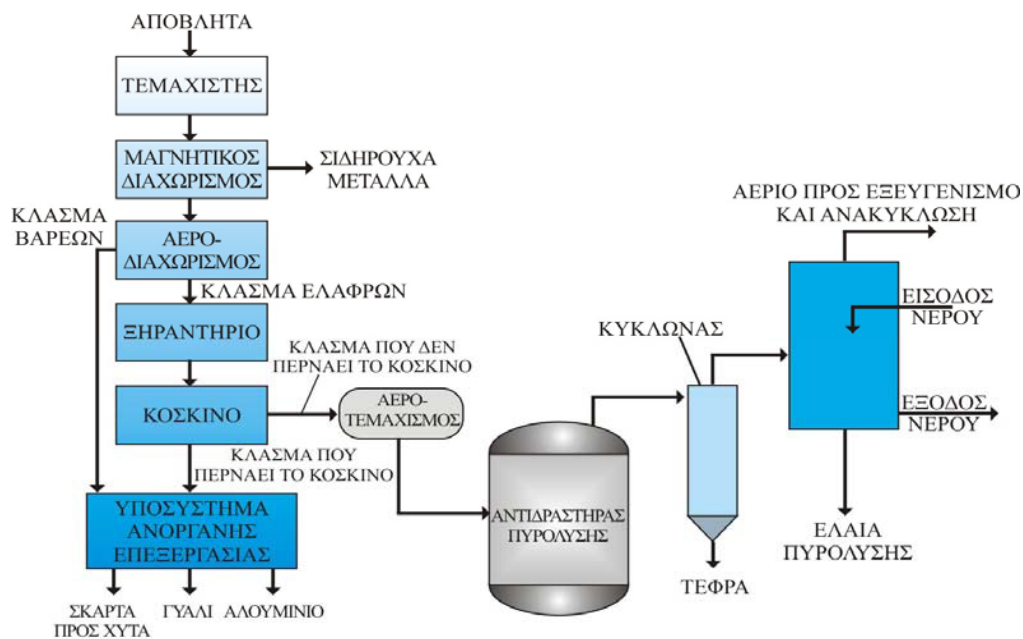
ΑΠΟΒΛΗΤΑ

ΤΕΜΑΧΙΣΤΗΣ

ΜΑΓΝΗΤΙΚΟΣ ΔΙΑΧΩΡΙΣΜΟΣ

ΣΙΔΗΡΟΥΧΑ ΜΕΤΑΛΛΑ

ΚΛΑΣΜΑ ΒΑΡΕΩΝ

ΑΕΡΟ-ΔΙΑΧΩΡΙΣΜΟΣ

ΚΛΑΣΜΑ ΕΛΑΦΡΩΝ

ΞΗΡΑΝΤΗΡΙΟ

ΚΛΑΣΜΑ ΠΟΥ ΔΕΝ ΠΕΡΝΑΕΙ ΤΟ ΚΟΣΚΙΝΟ

ΚΟΣΚΙΝΟ

ΑΕΡΟ-ΤΕΜΑΧΙΣΜΟΣ

ΚΛΑΣΜΑ ΠΟΥ ΠΕΡΝΑΕΙ ΤΟ ΚΟΣΚΙΝΟ

ΥΠΟΣΥΣΤΗΜΑ ΑΝΟΡΓΑΝΗΣ ΕΠΕΞΕΡΓΑΣΙΑΣ

ΣΚΑΡΤΑ ΠΡΟΣ ΧΥΤΑ

ΓΥΑΛΙ

ΑΛΟΥΜΙΝΙΟ

ΑΝΤΙΔΡΑΣΤΗΡΑΣ ΠΥΡΟΛΥΣΗΣ

ΚΥΚΛΩΝΑΣ

ΤΕΦΡΑ

ΑΕΡΙΟ ΠΡΟΣ ΕΞΕΥΓΕΝΙΣΜΟ ΚΑΙ ΑΝΑΚΥΚΛΩΣΗ

ΕΙΣΟΔΟΣ ΝΕΡΟΥ

ΕΞΟΔΟΣ ΝΕΡΟΥ

ΕΛΑΙΑ ΠΥΡΟΛΥΣΗΣ